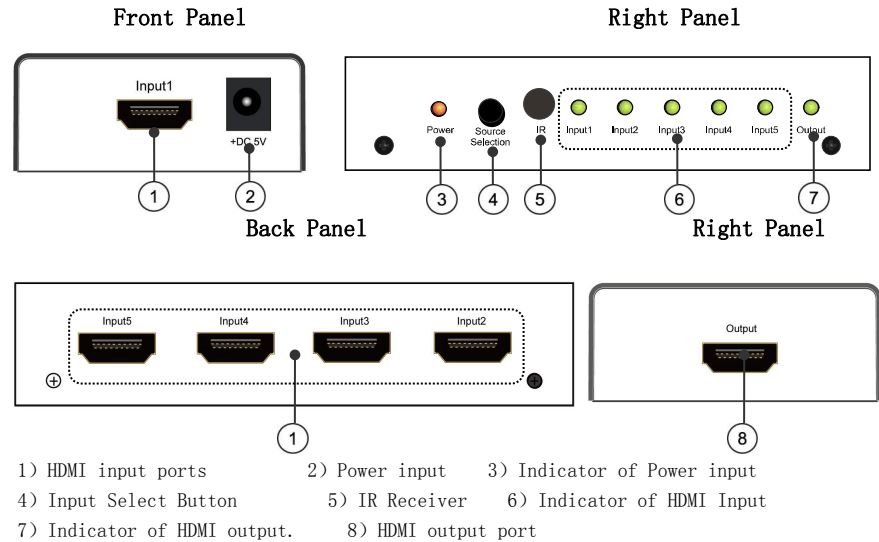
Front Panel

Right Panel

Input1

+DC 5V

1

2

Power

Source Selection

IR

Input1 Input2 Input3 Input4 Input5 Output

3 4 5 6 7

Back Panel

Right Panel

Input5 Input4 Input3 Input2

1

Output

8

1) HDMI input ports 2) Power input 3) Indicator of Power input

4) Input Select Button 5) IR Receiver 6) Indicator of HDMI Input

7) Indicator of HDMI output. 8) HDMI output port